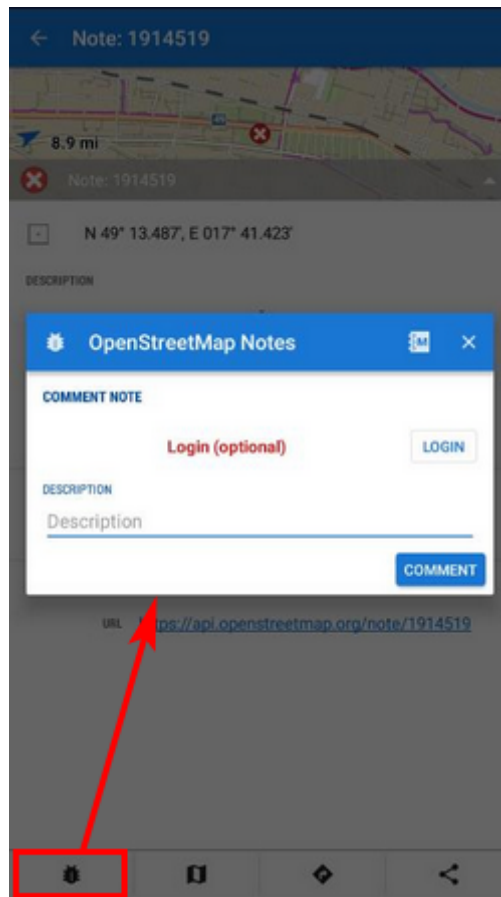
Note: 1914519

8.9 mi

Note: 1914519

N 49° 13.487', E 017° 41.423'

DESCRIPTION

OpenStreetMap Notes

COMMENT NOTE

Login (optional)

LOGIN

DESCRIPTION

Description

COMMENT

URL https://api.openstreetmap.org/note/1914519